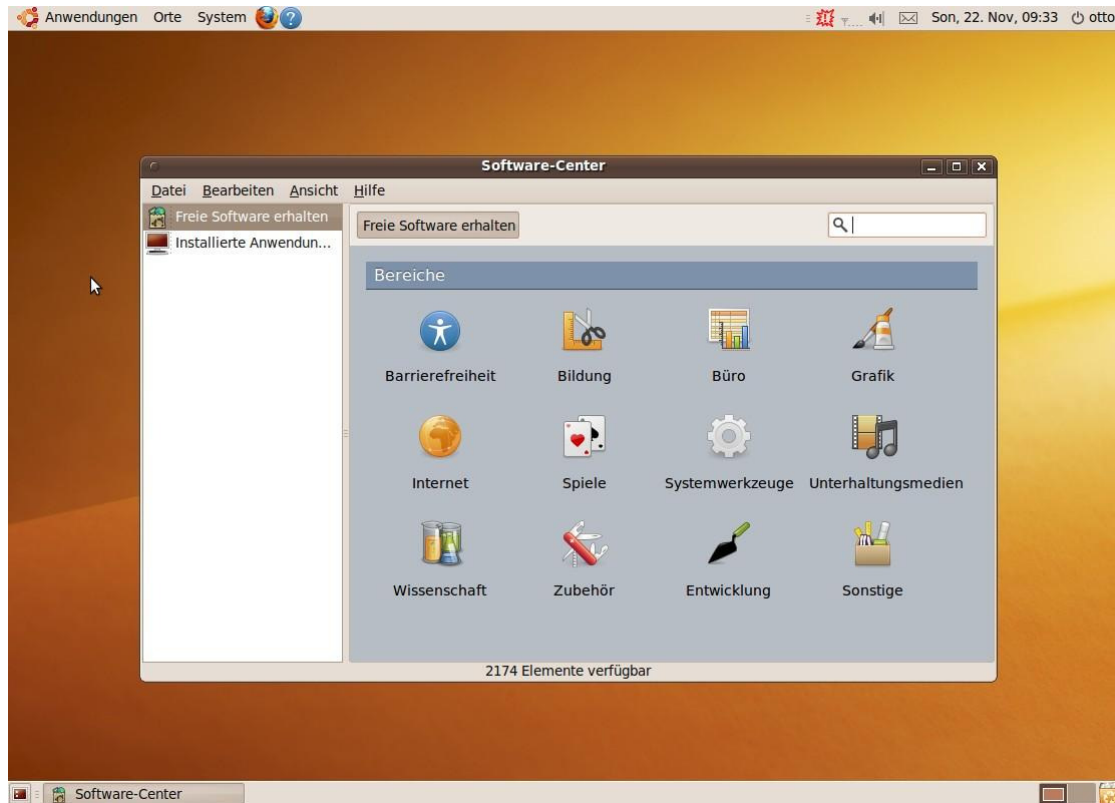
Anwendungen Orte System

Son, 22. Nov, 09:33 otto

Software-Center

Datei Bearbeiten Ansicht Hilfe

Freie Software erhalten
Installierte Anwendun...

Freie Software erhalten

Bereiche

Barrierefreiheit
Bildung
Büro
Grafik
Internet
Spiele
Systemwerkzeuge
Unterhaltungsmedien
Wissenschaft
Zubehör
Entwicklung
Sonstige

2174 Elemente verfügbar

Software-Center